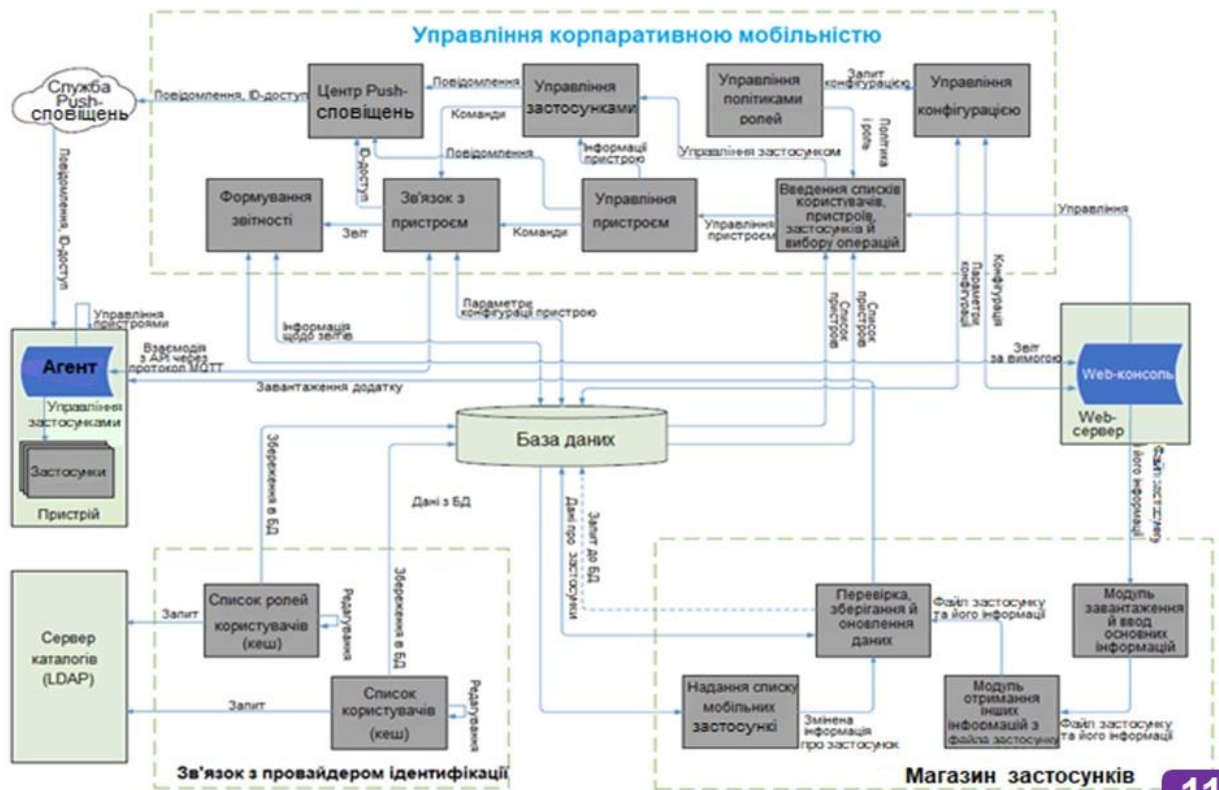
Управління корпаративною мобільністю

Служба Push-сповіщень

Повідомлення, ID-доступ

Центр Push-сповіщень

Повідомлення

Управління застосунками

Управління політиками ролей

Запит конфігурацію

Управління конфігурацією

Команди

Інформації пристрою

Повідомлення

ID-доступ

Управління застосунком

Політика і роль

Формування звітності

Зв'язок з пристроєм

Управління пристроєм

Введення списків користувачів, пристроїв, застосунків й вибору операцій

Звіт

Команди

Управління пристроєм

Управління

Повідомлення, ID-доступ

Управління пристроями

Інформація щодо звітів

Параметри конфігурації пристрою

Список пристроїв

Список пристроїв

Параметри конфігурації

Конфігурація

Агент

Взаємодія з API через протокол MQTT

Звіт за вимогою

Web-консоль

Завантаження додатку

Управління застосунками

База даних

Web-сервер

Застосунки

Збереження в БД

Пристрій

Дані з БД

Дані про застосунки

Запит до БД

Файл застосунку та його інформації

Сервер каталогів (LDAP)

Запит

Список ролей користувачів (кеш)

Редагування

Збереження в БД

Перевірка, зберігання й оновлення даних

Файл застосунку та його інформації

Модуль завантаження й ввод основних інформацій

Запит

Список користувачів (кеш)

Редагування

Надання списку мобільних застосункі

Змінена інформація про застосунок

Модуль отримання інших інформацій з файла застосунку

Файл застосунку та його інформації

Зв'язок з провайдером ідентифікації

Магазин застосунків

11